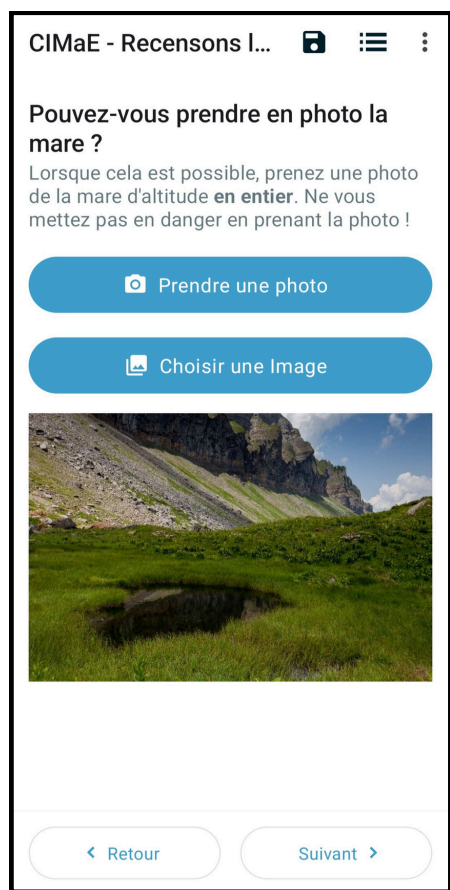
CIMaE - Recensons l...

Pouvez-vous prendre en photo la mare ?
Lorsque cela est possible, prenez une photo de la mare d'altitude **en entier**. Ne vous mettez pas en danger en prenant la photo !

Prendre une photo

Choisir une Image

Retour

Suivant